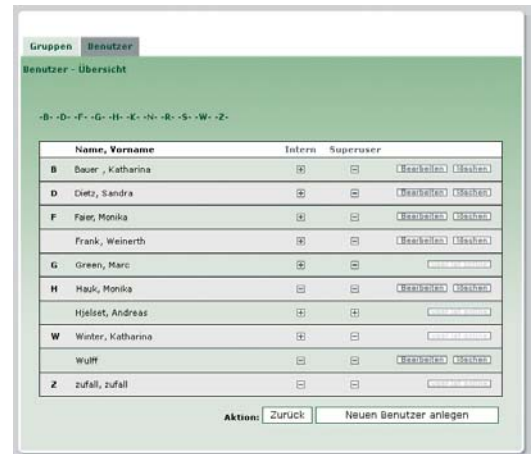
Gruppen Benutzer

Benutzer - Übersicht

-B- -D- -F- -G- -H- -K- -N- -R- -S- -W- -Z-

|   | Name, Vorname | Intern | Superuser |   |
|---|---|---|---|---|
| B | Bauer , Katharina | + | − | Bearbeiten Löschen |
| D | Dietz, Sandra | + | − | Bearbeiten Löschen |
| F | Faier, Monika | + | − | Bearbeiten Löschen |
|   | Frank, Weinerth | + | − | Bearbeiten Löschen |
| G | Green, Marc | + | − | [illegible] |
| H | Hauk, Monika | − | − | Bearbeiten Löschen |
|   | Hjelset, Andreas | + | + | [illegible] |
| W | Winter, Katharina | + | − | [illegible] |
|   | Wulff | − | − | Bearbeiten Löschen |
| Z | zufall, zufall | − | − | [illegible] |

Aktion: Zurück Neuen Benutzer anlegen